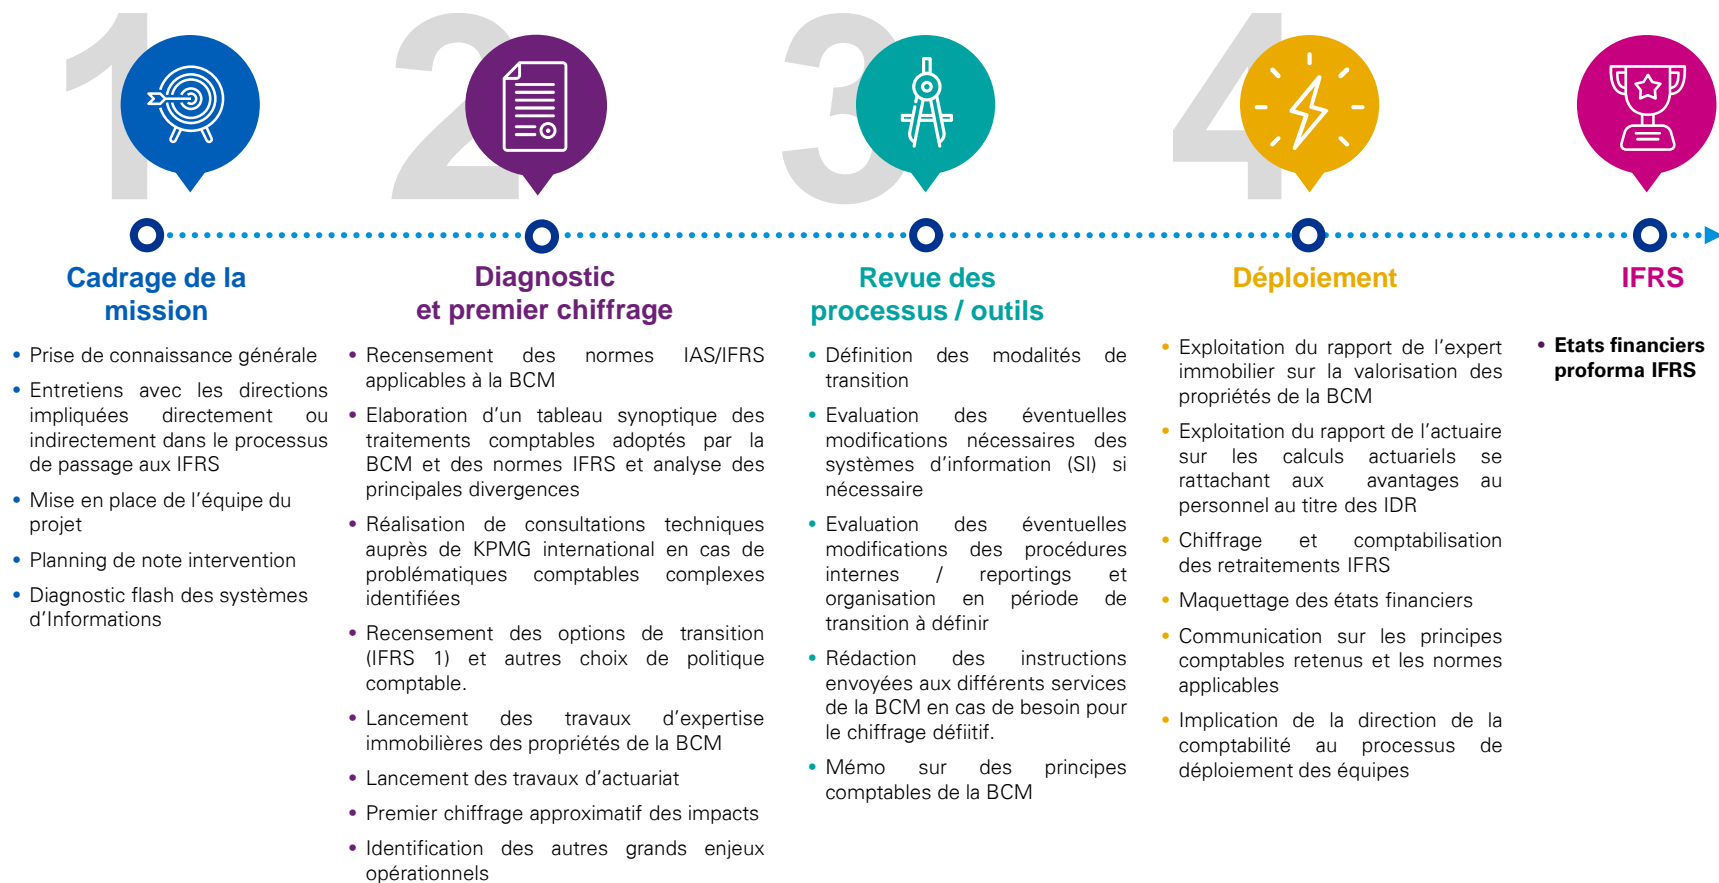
1

2

3

4

Cadrage de la mission

• Prise de connaissance générale
• Entretiens avec les directions impliquées directement ou indirectement dans le processus de passage aux IFRS
• Mise en place de l'équipe du projet
• Planning de note intervention
• Diagnostic flash des systèmes d'Informations

Diagnostic et premier chiffrage

• Recensement des normes IAS/IFRS applicables à la BCM
• Elaboration d'un tableau synoptique des traitements comptables adoptés par la BCM et des normes IFRS et analyse des principales divergences
• Réalisation de consultations techniques auprès de KPMG international en cas de problématiques comptables complexes identifiées
• Recensement des options de transition (IFRS 1) et autres choix de politique comptable.
• Lancement des travaux d'expertise immobilières des propriétés de la BCM
• Lancement des travaux d'actuariat
• Premier chiffrage approximatif des impacts
• Identification des autres grands enjeux opérationnels

Revue des processus / outils

• Définition des modalités de transition
• Evaluation des éventuelles modifications nécessaires des systèmes d'information (SI) si nécessaire
• Evaluation des éventuelles modifications des procédures internes / reportings et organisation en période de transition à définir
• Rédaction des instructions envoyées aux différents services de la BCM en cas de besoin pour le chiffrage défiitif.
• Mémo sur des principes comptables de la BCM

Déploiement

• Exploitation du rapport de l'expert immobilier sur la valorisation des propriétés de la BCM
• Exploitation du rapport de l'actuaire sur les calculs actuariels se rattachant aux avantages au personnel au titre des IDR
• Chiffrage et comptabilisation des retraitements IFRS
• Maquettage des états financiers
• Communication sur les principes comptables retenus et les normes applicables
• Implication de la direction de la comptabilité au processus de déploiement des équipes

IFRS

• Etats financiers proforma IFRS